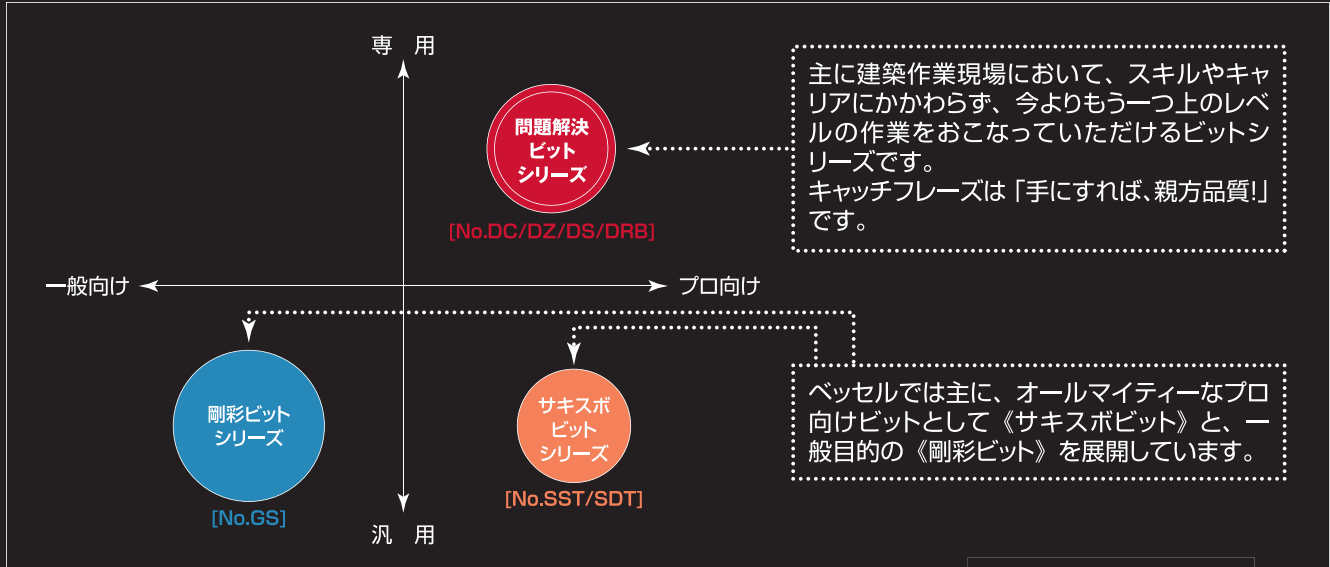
専　用

問題解決
ビット
シリーズ

[No.DC/DZ/DS/DRB]

主に建築作業現場において、スキルやキャリアにかかわらず、今よりもう一つ上のレベルの作業をおこなっていただけるビットシリーズです。
キャッチフレーズは「手にすれば、親方品質!」です。

一般向け

プロ向け

剛彩ビット
シリーズ

[No.GS]

サキスボ
ビット
シリーズ

[No.SST/SDT]

ベッセルでは主に、オールマイティーなプロ向けビットとして《サキスボビット》と、一般目的の《剛彩ビット》を展開しています。

汎　用